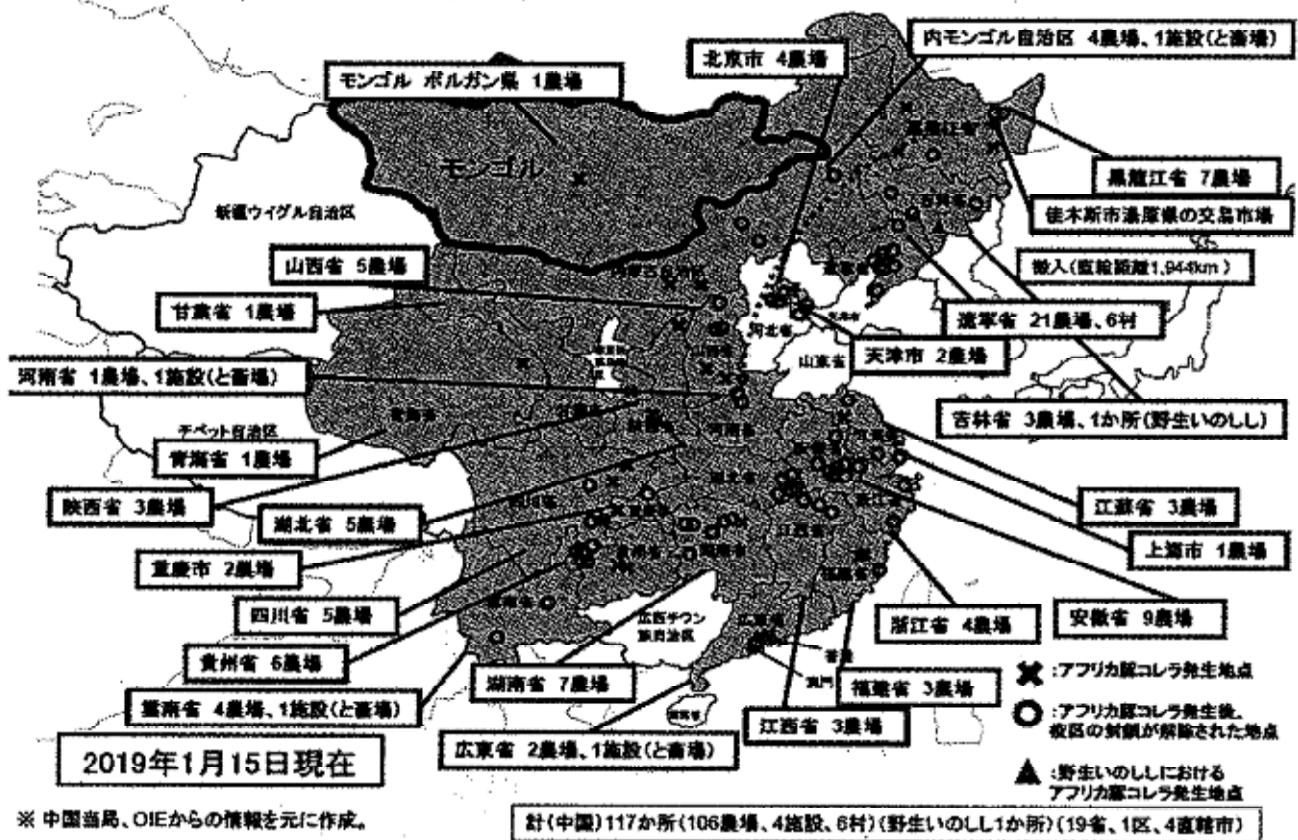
北京市 4農場

内モンゴル自治区 4農場、1施設(と畜場)

モンゴル ボルガン県 1農場

モンゴル

黒龍江省 7農場

佳木斯市湯原県の交易市場

新疆ウイグル自治区

山西省 5農場

搬入(直線距離1,944km)

甘粛省 1農場

遼寧省 21農場、6村

天津市 2農場

河北省

山東省

河南省 1農場、1施設(と畜場)

吉林省 3農場、1か所(野生いのしし)

チベット自治区

青海省 1農場

江蘇省 3農場

陝西省 3農場

湖北省 5農場

上海市 1農場

重慶市 2農場

四川省 5農場

浙江省 4農場

安徽省 9農場

広西チワン族自治区

貴州省 6農場

✖:アフリカ豚コレラ発生地点

湖南省 7農場

福建省 3農場

雲南省 4農場、1施設(と畜場)

○:アフリカ豚コレラ発生後、防疫の封鎖が解除された地点

江西省 3農場

2019年1月15日現在

広東省 2農場、1施設(と畜場)

▲:野生いのししにおけるアフリカ豚コレラ発生地点

※ 中国当局、OIEからの情報を元に作成。

計(中国)117か所(106農場、4施設、6村)(野生いのしし1か所)(19省、1区、4直轄市)